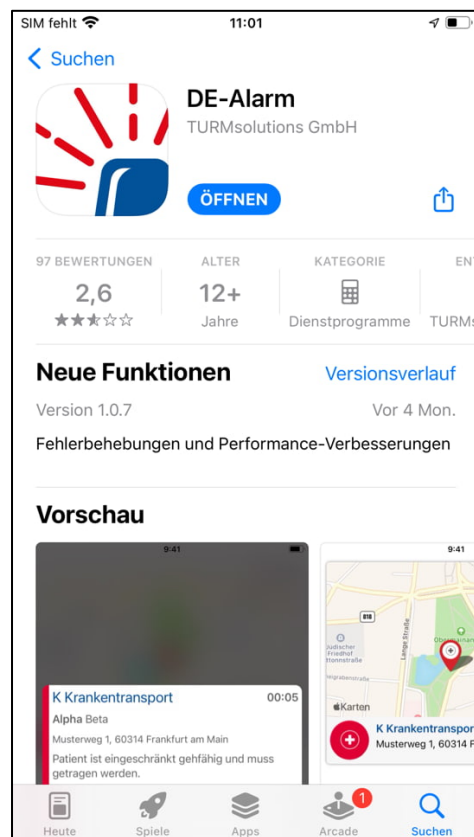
SIM fehlt 11:01

Suchen

DE-Alarm
TURMsolutions GmbH

ÖFFNEN

97 BEWERTUNGEN
2,6
ALTER
12+
Jahre
KATEGORIE
Dienstprogramme
EN
TURMs

Neue Funktionen
Versionsverlauf
Version 1.0.7
Vor 4 Mon.
Fehlerbehebungen und Performance-Verbesserungen

Vorschau

9:41
K Krankentransport
00:05
Alpha Beta
Musterweg 1, 60314 Frankfurt am Main
Patient ist eingeschränkt gehfähig und muss getragen werden.

9:41
Jüdischer Friedhof
Lange Straße
Karten
K Krankentranspor
Musterweg 1, 60314 F

Heute
Spiele
Apps
1
Arcade
Suchen